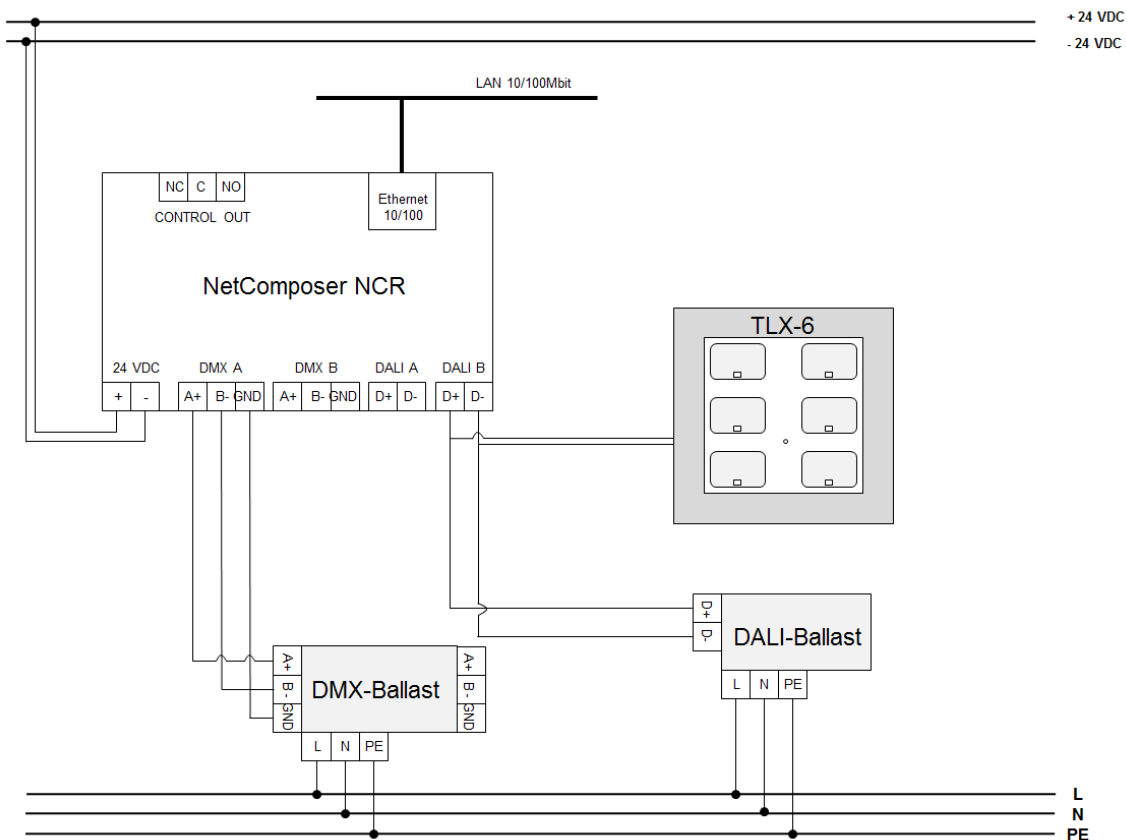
+ 24 VDC
- 24 VDC

LAN 10/100Mbit

NC C NO
CONTROL OUT

Ethernet 10/100

NetComposer NCR

24 VDC
+ -
DMX A
A+ B- GND
DMX B
A+ B- GND
DALI A
D+ D-
DALI B
D+ D-

TLX-6

D+
D-
DALI-Ballast
L N PE

A+
B-
GND
DMX-Ballast
A+
B-
GND
L N PE

L
N
PE